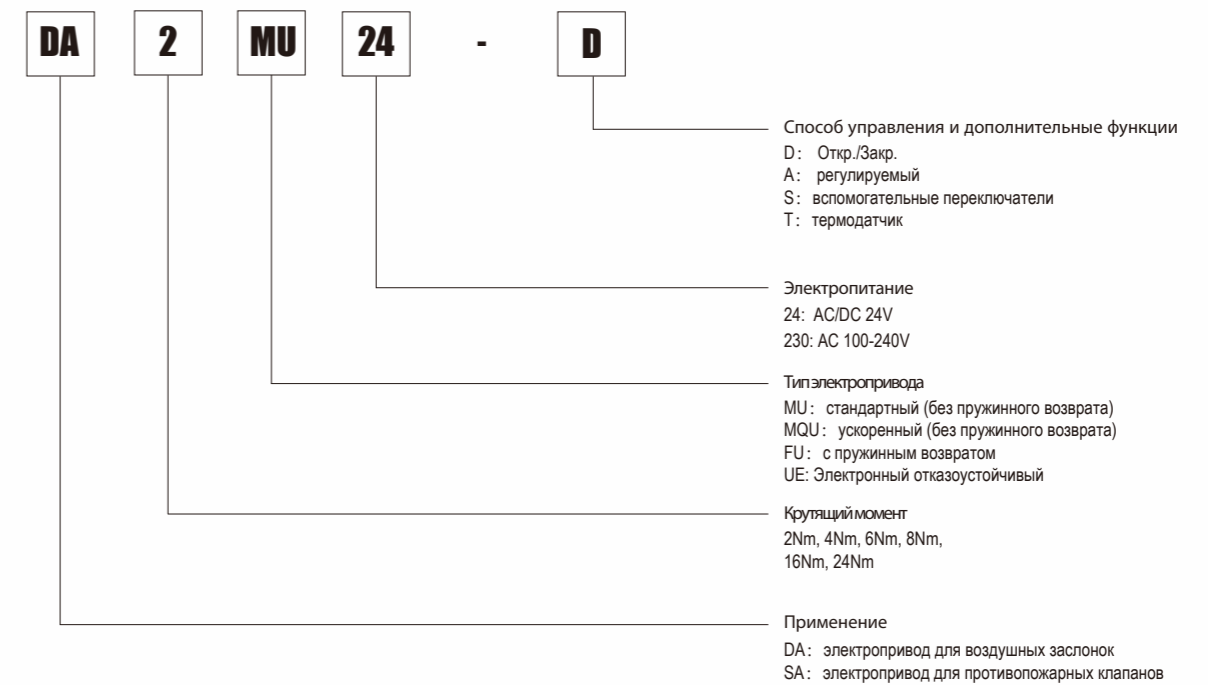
DA 2 MU 24 - D

Способ управления и дополнительные функции
D： Откр./Закр.
A： регулируемый
S： вспомогательные переключатели
T： термодатчик

Электропитание
24: AC/DC 24V
230: AC 100-240V

Тип электропривода
MU： стандартный (без пружинного возврата)
MQU： ускоренный (без пружинного возврата)
FU： с пружинным возвратом
UE: Электронный отказоустойчивый

Крутящий момент
2Nm, 4Nm, 6Nm, 8Nm,
16Nm, 24Nm

Применение
DA： электропривод для воздушных заслонок
SA： электропривод для противопожарных клапанов